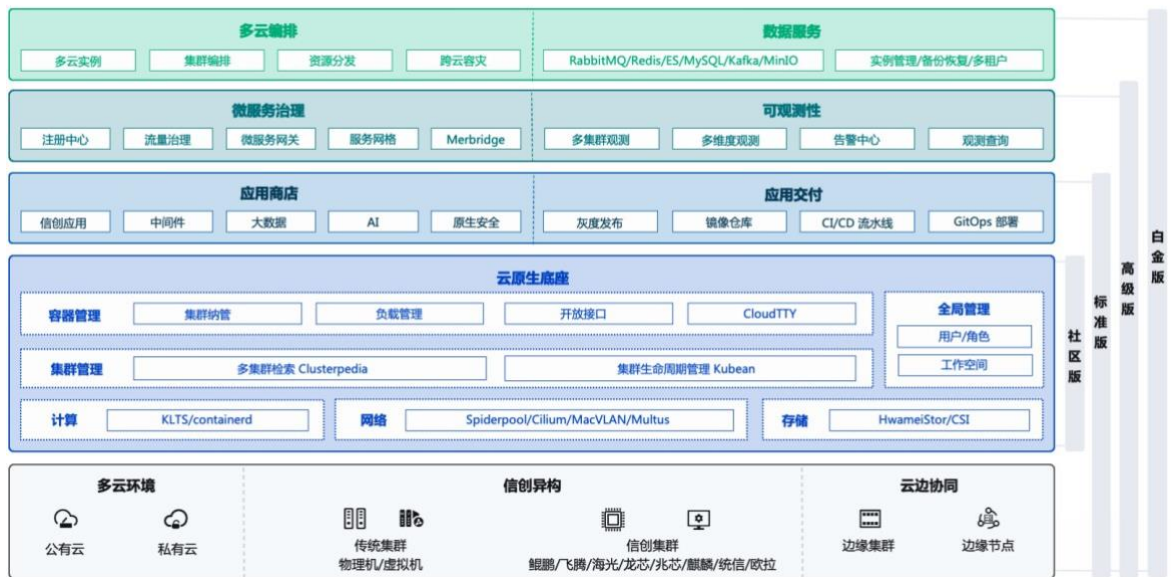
多云编排

多云实例 集群编排 资源分发 跨云容灾

数据服务

RabbitMQ/Redis/ES/MySQL/Kafka/MinIO 实例管理/备份恢复/多租户

微服务治理

注册中心 流量治理 微服务网关 服务网格 Merbridge

可观测性

多集群观测 多维度观测 告警中心 观测查询

应用商店

信创应用 中间件 大数据 AI 原生安全

应用交付

灰度发布 镜像仓库 CI/CD 流水线 GitOps 部署

云原生底座

容器管理 集群纳管 负载管理 开放接口 CloudTTY

全局管理

用户/角色

工作空间

集群管理 多集群检索 Clusterpedia 集群生命周期管理 Kubean

计算 KLTS/containerd

网络 Spiderpool/Cilium/MacVLAN/Multus

存储 HwameiStor/CSI

多云环境

公有云 私有云

信创异构

传统集群
物理机/虚拟机

信创集群
鲲鹏/飞腾/海光/龙芯/兆芯/麒麟/统信/欧拉

云边协同

边缘集群 边缘节点

社区版

标准版

高级版

白金版